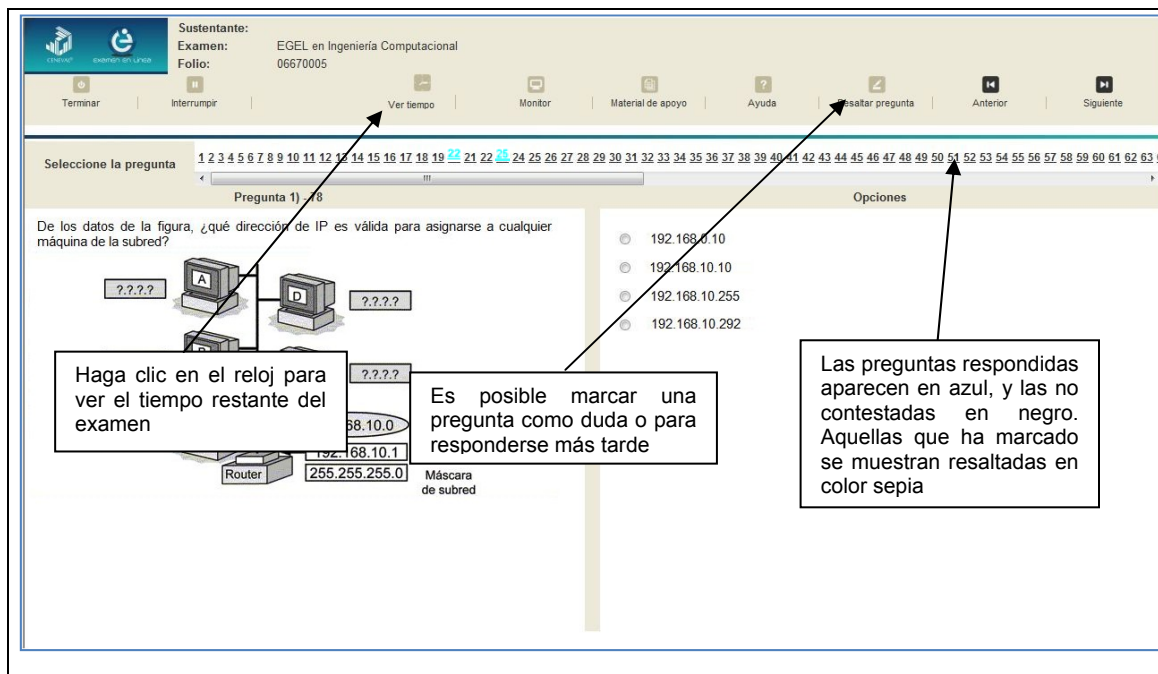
CENEVAL examen en línea

Sustentante:
Examen: EGEL en Ingeniería Computacional
Folio: 06670005

Terminar | Interrumpir | Ver tiempo | Monitor | Material de apoyo | Ayuda | Resaltar pregunta | Anterior | Siguiente

Seleccione la pregunta

1 2 3 4 5 6 7 8 9 10 11 12 13 14 15 16 17 18 19 22 21 22 23 24 25 26 27 28 29 30 31 32 33 34 35 36 37 38 39 40 41 42 43 44 45 46 47 48 49 50 51 52 53 54 55 56 57 58 59 60 61 62 63

Pregunta 1) - 78

Opciones

De los datos de la figura, ¿qué dirección de IP es válida para asignarse a cualquier máquina de la subred?

A
?.?.?.?
D
?.?.?.?
?.?.?.?
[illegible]68.10.0
192.168.10.1
Router
255.255.255.0
Máscara de subred

192.168.0.10
192.168.10.10
192.168.10.255
192.168.10.292

Haga clic en el reloj para ver el tiempo restante del examen

Es posible marcar una pregunta como duda o para responderse más tarde

Las preguntas respondidas aparecen en azul, y las no contestadas en negro. Aquellas que ha marcado se muestran resaltadas en color sepia